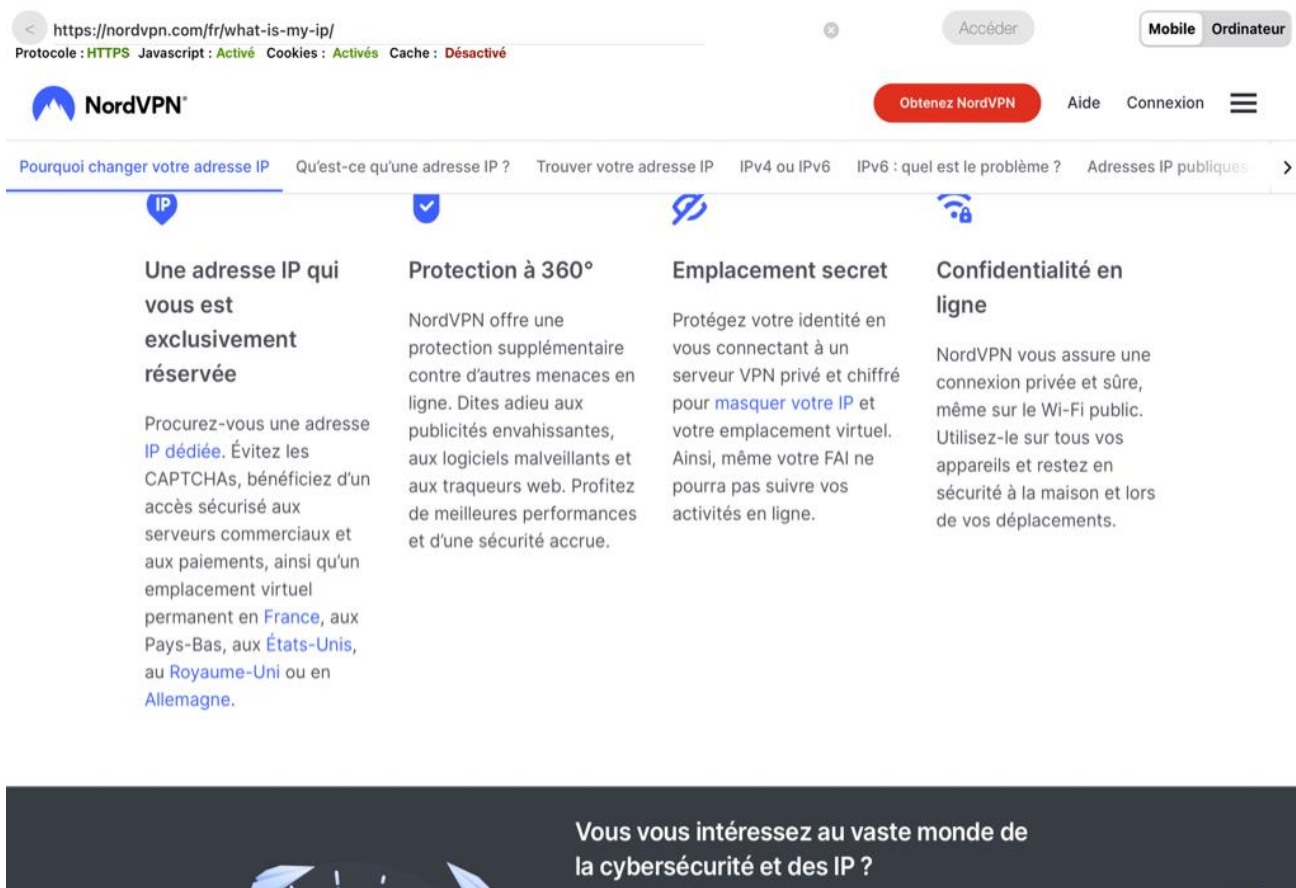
< https://nordvpn.com/fr/what-is-my-ip/

Accéder

Mobile Ordinateur

Protocole : HTTPS Javascript : Activé Cookies : Activés Cache : Désactivé

NordVPN

Obtenez NordVPN Aide Connexion

Pourquoi changer votre adresse IP Qu'est-ce qu'une adresse IP ? Trouver votre adresse IP IPv4 ou IPv6 IPv6 : quel est le problème ? Adresses IP publiques >

IP

Une adresse IP qui vous est exclusivement réservée

Procurez-vous une adresse IP dédiée. Évitez les CAPTCHAs, bénéficiez d'un accès sécurisé aux serveurs commerciaux et aux paiements, ainsi qu'un emplacement virtuel permanent en France, aux Pays-Bas, aux États-Unis, au Royaume-Uni ou en Allemagne.

Protection à 360°

NordVPN offre une protection supplémentaire contre d'autres menaces en ligne. Dites adieu aux publicités envahissantes, aux logiciels malveillants et aux traqueurs web. Profitez de meilleures performances et d'une sécurité accrue.

Emplacement secret

Protégez votre identité en vous connectant à un serveur VPN privé et chiffré pour masquer votre IP et votre emplacement virtuel. Ainsi, même votre FAI ne pourra pas suivre vos activités en ligne.

Confidentialité en ligne

NordVPN vous assure une connexion privée et sûre, même sur le Wi-Fi public. Utilisez-le sur tous vos appareils et restez en sécurité à la maison et lors de vos déplacements.

Vous vous intéressez au vaste monde de la cybersécurité et des IP ?